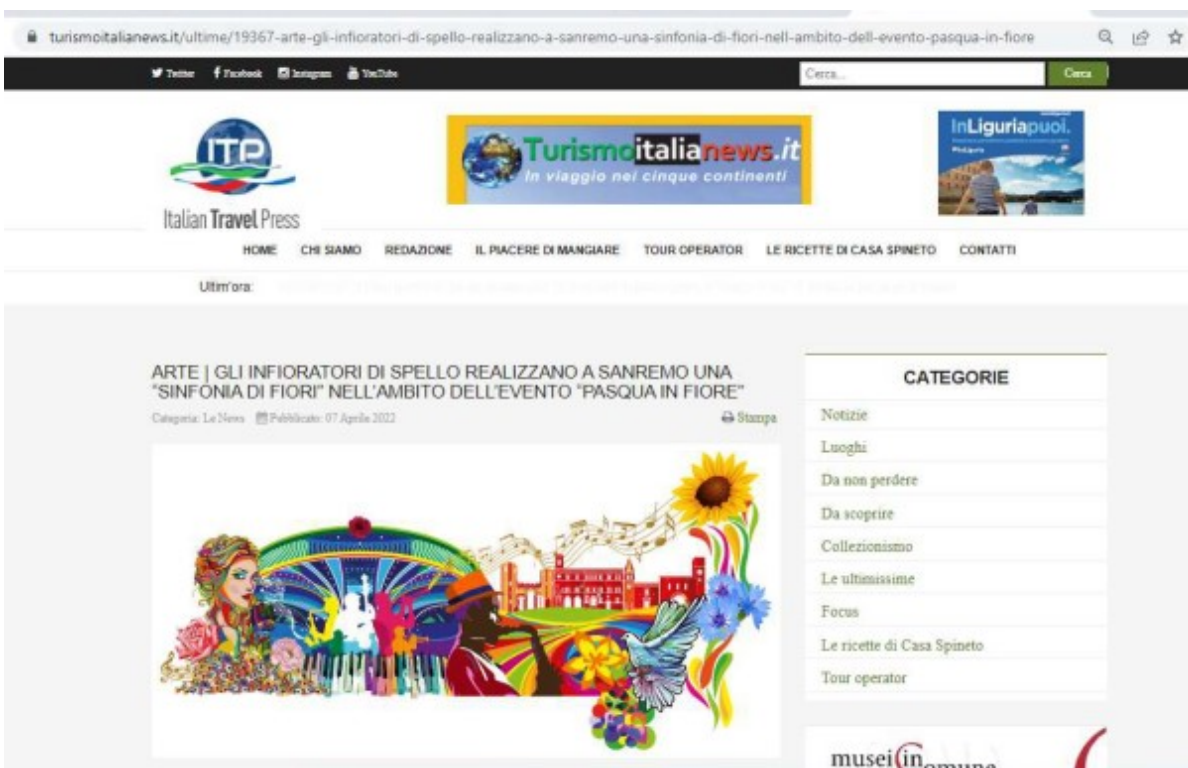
turismoitalianews.it/ultime/19367-arte-gli-infioratori-di-spello-realizzano-a-sanremo-una-sinfonia-di-fiori-nell-ambito-dell-evento-pasqua-in-fiore

Twitter Facebook Instagram YouTube

Cerca...

Cerca

ITP
Italian Travel Press

Turismoitalianews.it
In viaggio nei cinque continenti

InLiguriapuoi.

HOME CHI SIAMO REDAZIONE IL PIACERE DI MANGIARE TOUR OPERATOR LE RICETTE DI CASA SPINETO CONTATTI

Ultim'ora: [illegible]

ARTE | GLI INFIORATORI DI SPELLO REALIZZANO A SANREMO UNA "SINFONIA DI FIORI" NELL'AMBITO DELL'EVENTO "PASQUA IN FIORE"

Categoria: Le News Pubblicato: 07 Aprile 2022

Stampa

CATEGORIE

Notizie
Luoghi
Da non perdere
Da scoprire
Collezionismo
Le ultimissime
Focus
Le ricette di Casa Spineto
Tour operator

musei in comune